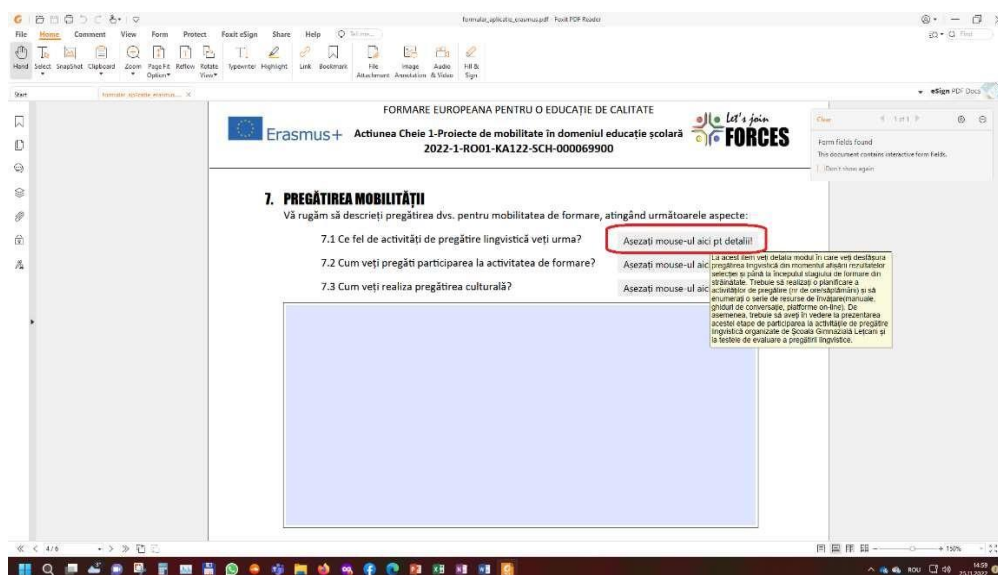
formular_aplicatie_erasmus.pdf - Foxit PDF Reader

File Home Comment View Form Protect Foxit eSign Share Help Tell me...

Hand Select SnapShot Clipboard Zoom Page Fit Option Reflow Rotate View Typewriter Highlight Link Bookmark File Attachment Image Annotation Audio & Video Fill & Sign

Start formular aplicatie erasmus... ×

eSign PDF Docs

FORMARE EUROPEANA PENTRU O EDUCAȚIE DE CALITATE

Erasmus+ Actiunea Cheie 1-Proiecte de mobilitate în domeniul educație școlară
2022-1-RO01-KA122-SCH-000069900

Let's join FORCES

Close 1 of 1

Form fields found
This document contains interactive form fields.
Don't show again

7. PREGĂTIREA MOBILITĂȚII

Vă rugăm să descrieți pregătirea dvs. pentru mobilitatea de formare, atingând următoarele aspecte:

7.1 Ce fel de activități de pregătire lingvistică veți urma? Așezați mouse-ul aici pt detalii!

7.2 Cum veți pregăti participarea la activitatea de formare? Așezați mouse-ul aic

7.3 Cum veți realiza pregătirea culturală? Așezați mouse-ul aic

La acest item veți detalia modul în care veți desfășura pregătirea lingvistică din momentul afișării rezultatelor selecției și până la începutul stagiului de formare din străinătate. Trebuie să realizați o planificare a activităților de pregătire (nr de ore/săptămâni) și să enumerați o serie de resurse de învățare(manuale, ghiduri de conversație, platforme on-line). De asemenea, trebuie să aveți în vedere la prezentarea acestei etape de participarea la activitățile de pregătire lingvistică organizate de Școala Gimnazială Lețcani și la testele de evaluare a pregătirii lingvistice.

4 / 6

150%

ROU 14:59 25.11.2022